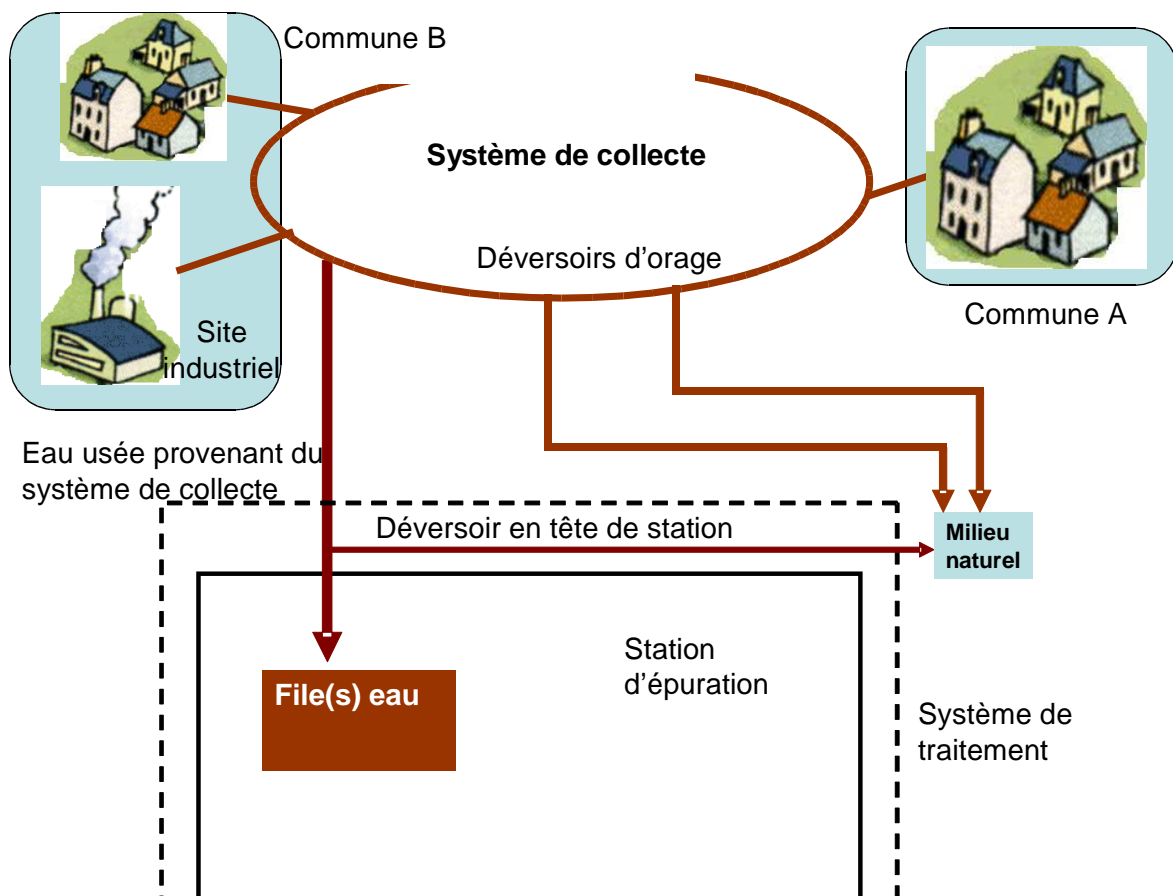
Commune B

Système de collecte

Déversoirs d’orage

Commune A

Site industriel

Eau usée provenant du système de collecte

Déversoir en tête de station

Milieu naturel

Station d’épuration

File(s) eau

Système de traitement